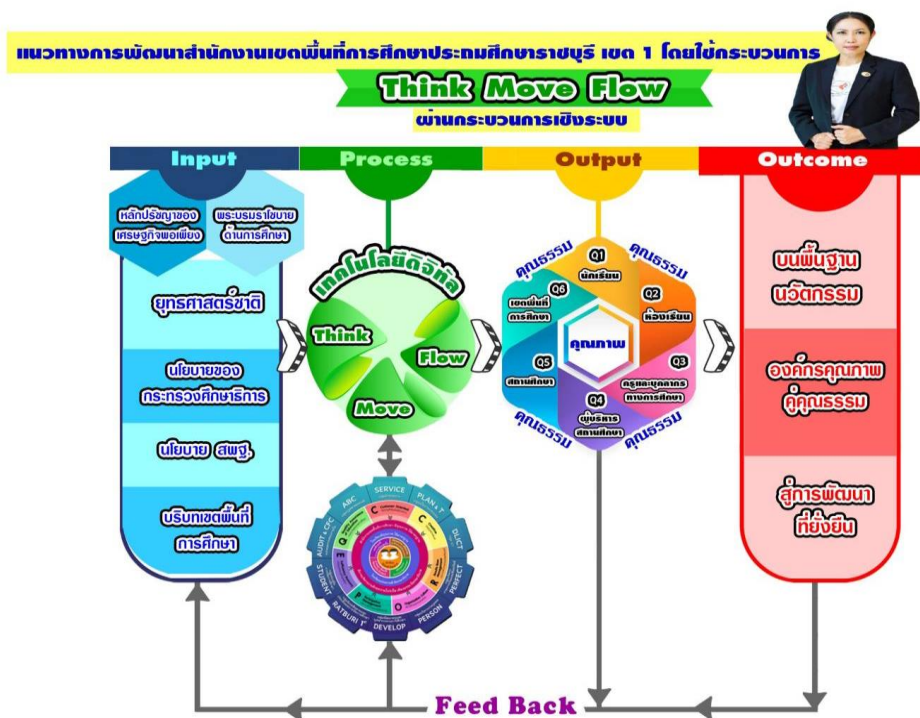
แนวทางการพัฒนาสำนักงานเขตพื้นที่การศึกษาประถมศึกษาราชบุรี เขต 1 โดยใช้กระบวนการ

Think Move Flow

ผ่านกระบวนการเชิงระบบ

Input

หลักปรัชญาของเศรษฐกิจพอเพียง

พระบรมราโชบายด้านการศึกษา

ยุทธศาสตร์ชาติ

นโยบายของกระทรวงศึกษาธิการ

นโยบาย สพฐ.

บริบทเขตพื้นที่การศึกษา

Process

เทคโนโลยีดิจิทัล

Think

Flow

Move

ABC

SERVICE

PLAN + T

DLICT

PERFECT

PERSON

DEVELOP

RATBURI 1

STUDENT

AUDIT + CFC

Output

คุณธรรม

คุณธรรม

คุณธรรม

คุณธรรม

คุณธรรม

คุณธรรม

Q1 นักเรียน

Q2 ห้องเรียน

Q3 ครูและบุคลากรทางการศึกษา

Q4 ผู้บริหารสถานศึกษา

Q5 สถานศึกษา

Q6 เขตพื้นที่การศึกษา

คุณภาพ

Outcome

บนพื้นฐานนวัตกรรม

องค์กรคุณภาพคู่คุณธรรม

สู่การพัฒนาที่ยั่งยืน

Feed Back